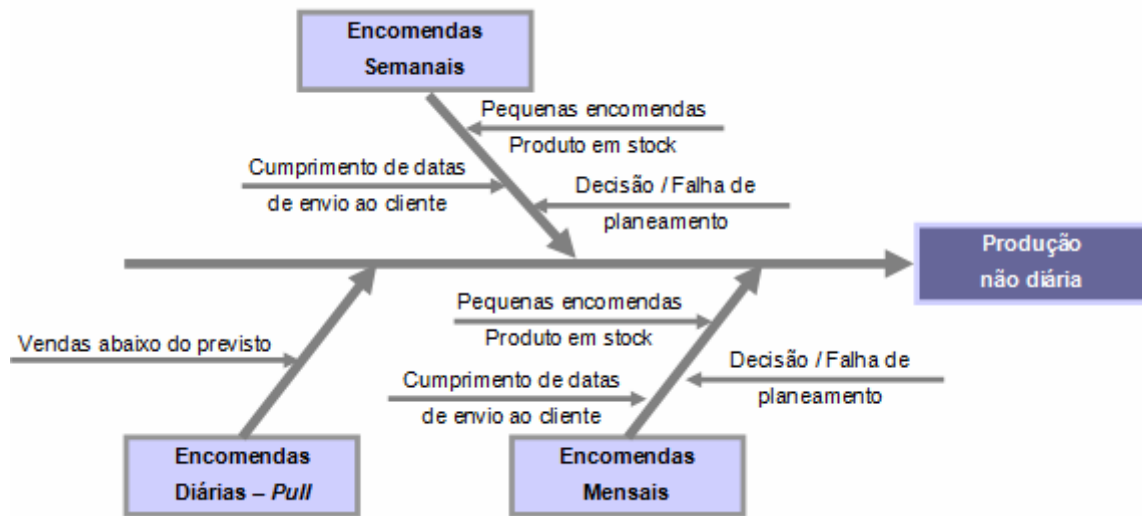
Encomendas Semanais

Pequenas encomendas

Produto em stock

Cumprimento de datas de envio ao cliente

Decisão / Falha de planeamento

Produção não diária

Pequenas encomendas

Produto em stock

Vendas abaixo do previsto

Decisão / Falha de planeamento

Cumprimento de datas de envio ao cliente

Encomendas Diárias – *Pull*

Encomendas Mensais